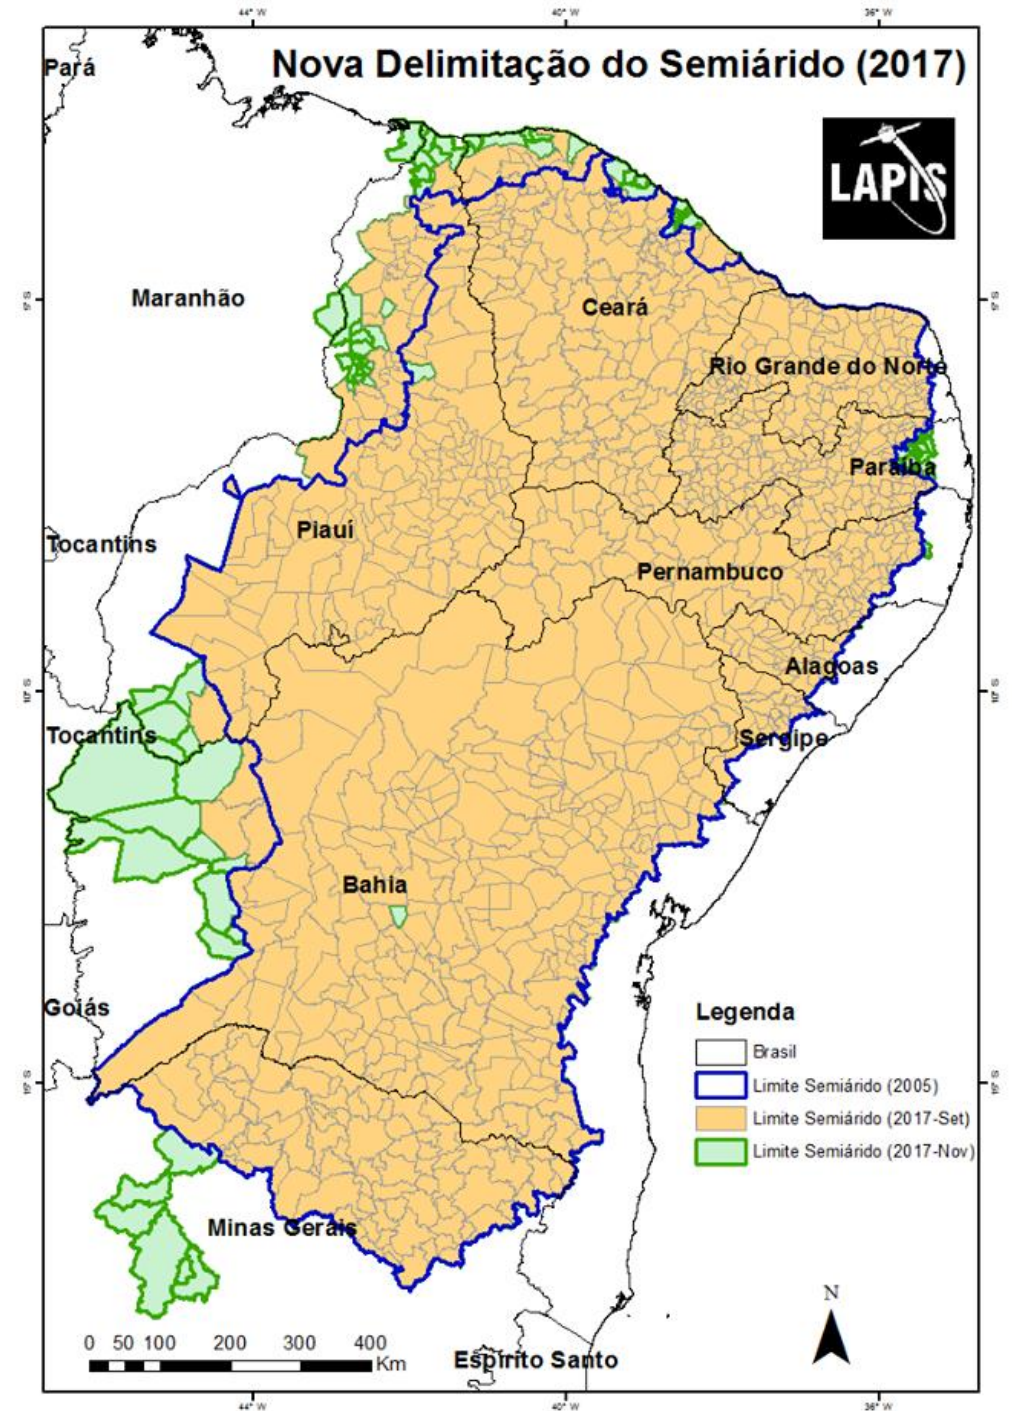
44° W 40° W 36° W

Nova Delimitação do Semiárido (2017)

LAPIS

Pará

Maranhão

Ceará

Rio Grande do Norte

Paraíba

Tocantins

Piauí

Pernambuco

Alagoas

Tocantins

Sergipe

Bahia

Goiás

Minas Gerais

Espírito Santo

5° S

10° S

15° S

Legenda

Brasil

Limite Semiárido (2005)

Limite Semiárido (2017-Set)

Limite Semiárido (2017-Nov)

N

0 50 100 200 300 400 Km

44° W 40° W 36° W